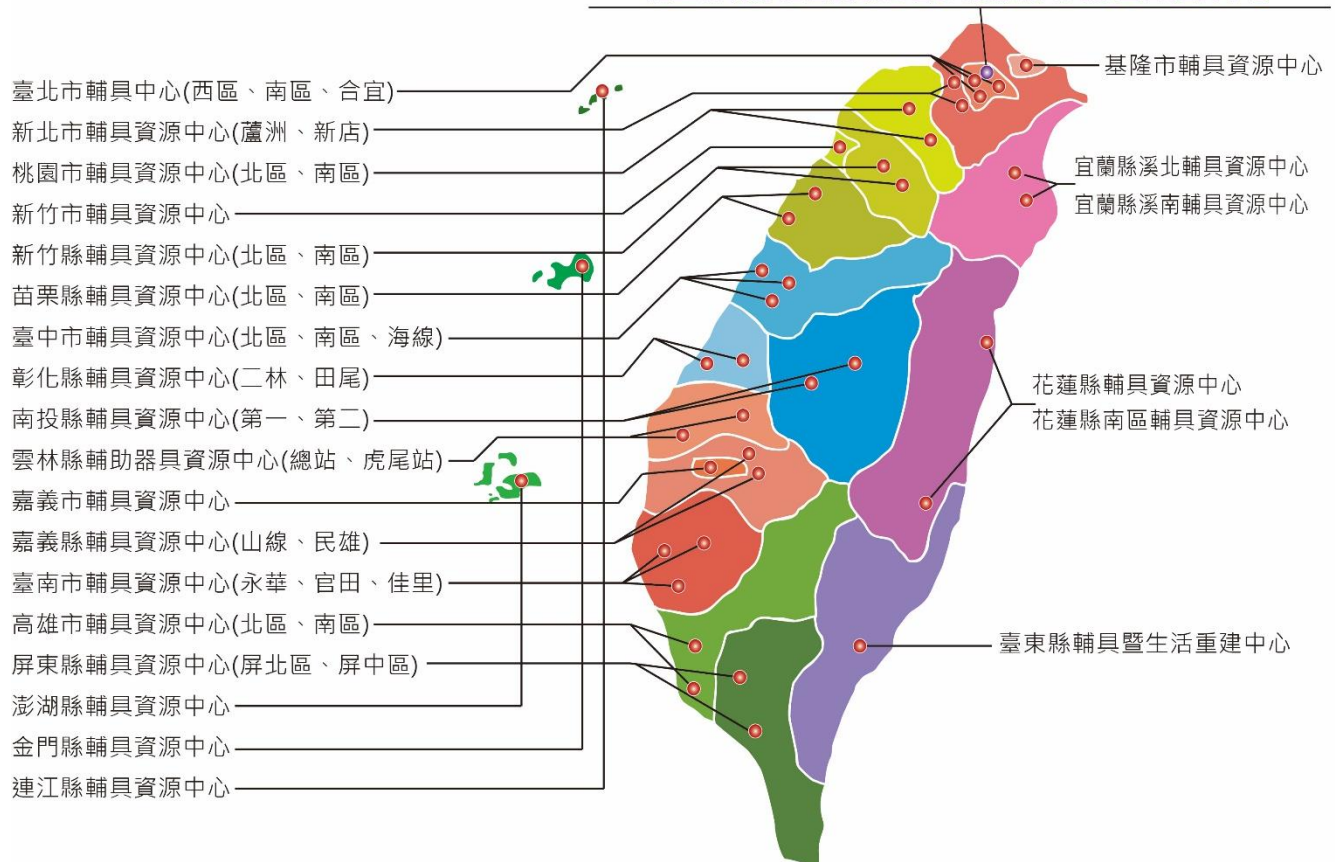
臺北市輔具中心(西區、南區、合宜)
新北市輔具資源中心(蘆洲、新店)
桃園市輔具資源中心(北區、南區)
新竹市輔具資源中心
新竹縣輔具資源中心(北區、南區)
苗栗縣輔具資源中心(北區、南區)
臺中市輔具資源中心(北區、南區、海線)
彰化縣輔具資源中心(二林、田尾)
南投縣輔具資源中心(第一、第二)
雲林縣輔助器具資源中心(總站、虎尾站)
嘉義市輔具資源中心
嘉義縣輔具資源中心(山線、民雄)
臺南市輔具資源中心(永華、官田、佳里)
高雄市輔具資源中心(北區、南區)
屏東縣輔具資源中心(屏北區、屏中區)
澎湖縣輔具資源中心
金門縣輔具資源中心
連江縣輔具資源中心
基隆市輔具資源中心
宜蘭縣溪北輔具資源中心
宜蘭縣溪南輔具資源中心
花蓮縣輔具資源中心
花蓮縣南區輔具資源中心
臺東縣輔具暨生活重建中心